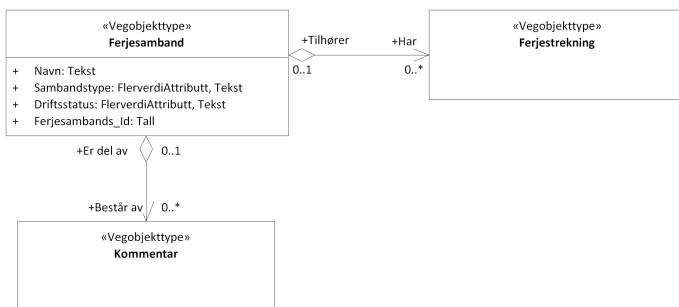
«Vegobjekttype»
Ferjesamband

+ Navn: Tekst
+ Sambandstype: FlerverdiAttributt, Tekst
+ Driftsstatus: FlerverdiAttributt, Tekst
+ Ferjesambands_Id: Tall

+Tilhører
0..1

+Har
0..*

«Vegobjekttype»
Ferjestrekning

+Er del av
0..1

+Består av
0..*

«Vegobjekttype»
Kommentar